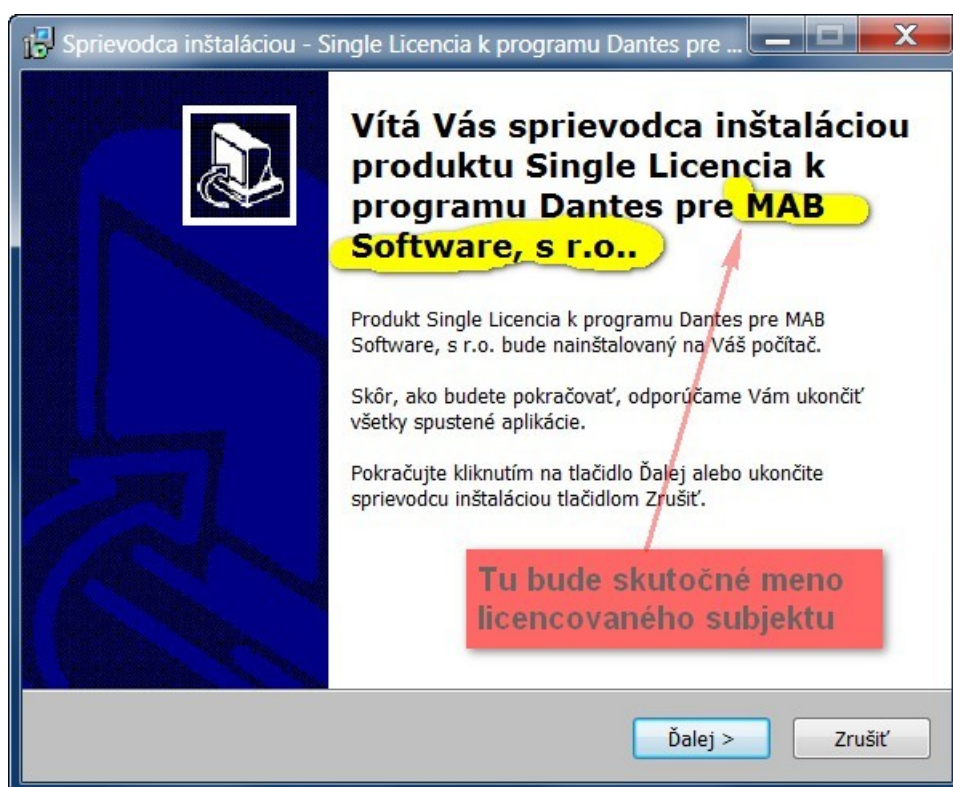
Sprievodca inštaláciou - Single Licencia k programu Dantes pre ...

X

Vítá Vás sprievodca inštaláciou produktu Single Licencia k programu Dantes pre MAB Software, s r.o..

Produkt Single Licencia k programu Dantes pre MAB Software, s r.o. bude nainštalovaný na Váš počítač.

Skôr, ako budete pokračovať, odporúčame Vám ukončiť všetky spustené aplikácie.

Pokračujte kliknutím na tlačidlo Ďalej alebo ukončite sprievodcu inštaláciou tlačidlom Zrušiť.

Tu bude skutočné meno licencovaného subjektu

Ďalej >

Zrušiť